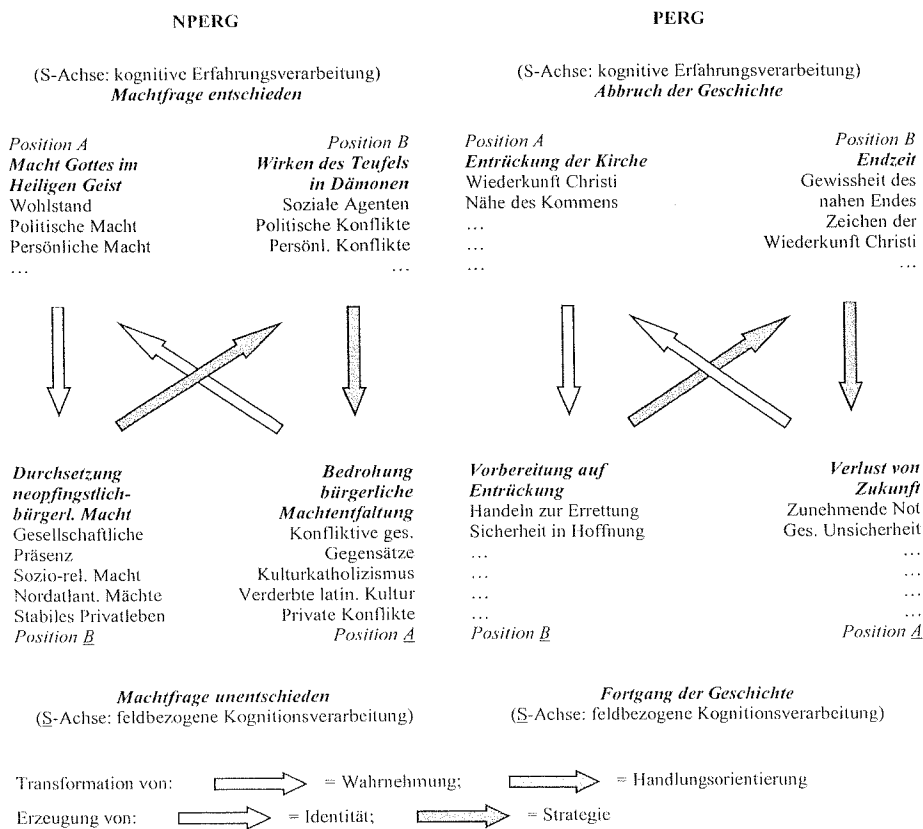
NPERG

(S-Achse: kognitive Erfahrungsverarbeitung)
***Machtfrage entschieden***

*Position A*
***Macht Gottes im Heiligen Geist***
Wohlstand
Politische Macht
Persönliche Macht
...

*Position B*
***Wirken des Teufels in Dämonen***
Soziale Agenten
Politische Konflikte
Persönl. Konflikte
...

***Durchsetzung neopfingstlich-bürgerl. Macht***
Gesellschaftliche Präsenz
Sozio-rel. Macht
Nordatlant. Mächte
Stabiles Privatleben
*Position B̲*

***Bedrohung bürgerliche Machtentfaltung***
Konfliktive ges. Gegensätze
Kulturkatholizismus
Verderbte latin. Kultur
Private Konflikte
*Position A̲*

***Machtfrage unentschieden***
(S̲-Achse: feldbezogene Kognitionsverarbeitung)

PERG

(S-Achse: kognitive Erfahrungsverarbeitung)
***Abbruch der Geschichte***

*Position A*
***Entrückung der Kirche***
Wiederkunft Christi
Nähe des Kommens
...
...
...

*Position B*
***Endzeit***
Gewissheit des nahen Endes
Zeichen der Wiederkunft Christi
...

***Vorbereitung auf Entrückung***
Handeln zur Errettung
Sicherheit in Hoffnung
...
...
...
...
*Position B̲*

***Verlust von Zukunft***
Zunehmende Not
Ges. Unsicherheit
...
...
...
...
*Position A̲*

***Fortgang der Geschichte***
(S̲-Achse: feldbezogene Kognitionsverarbeitung)

Transformation von: = Wahrnehmung; = Handlungsorientierung
Erzeugung von: = Identität; = Strategie